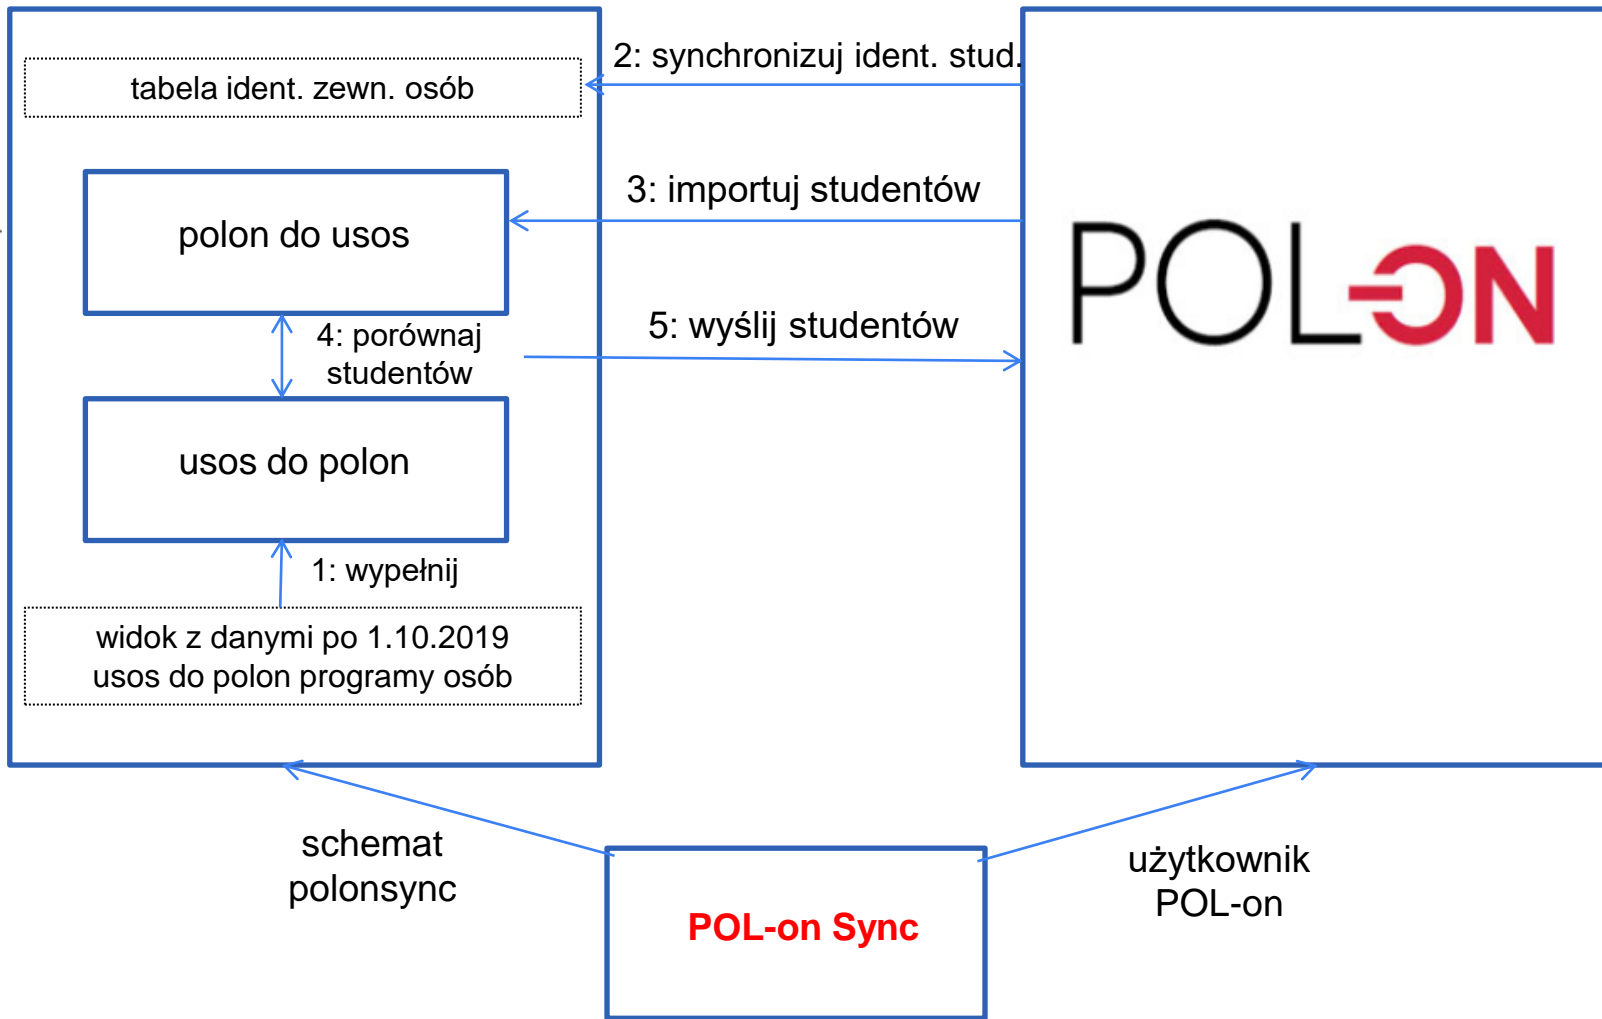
tabela ident. zewn. osób

2: synchronizuj ident. stud.

polon do usos

3: importuj studentów

POL-ON

4: porównaj studentów

5: wyślij studentów

usos do polon

1: wypełnij

widok z danymi po 1.10.2019
usos do polon programy osób

schemat polonsync

POL-on Sync

użytkownik POL-on